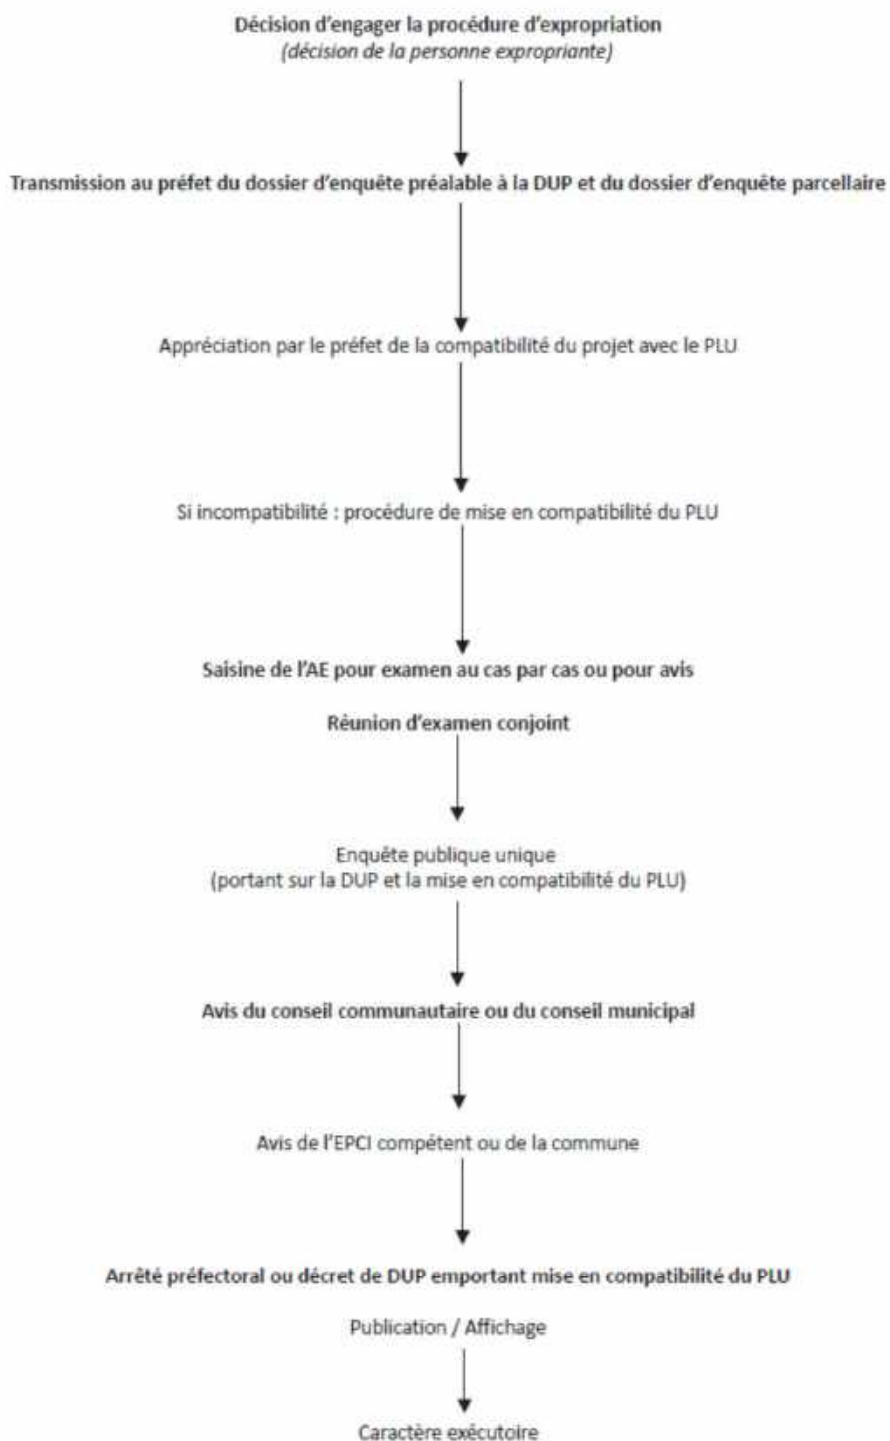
Décision d'engager la procédure d'expropriation
*(décision de la personne expropriante)*

Transmission au préfet du dossier d'enquête préalable à la DUP et du dossier d'enquête parcellaire

Appréciation par le préfet de la compatibilité du projet avec le PLU

Si incompatibilité : procédure de mise en compatibilité du PLU

Saisine de l'AE pour examen au cas par cas ou pour avis

Réunion d'examen conjoint

Enquête publique unique
(portant sur la DUP et la mise en compatibilité du PLU)

Avis du conseil communautaire ou du conseil municipal

Avis de l'EPCI compétent ou de la commune

Arrêté préfectoral ou décret de DUP emportant mise en compatibilité du PLU

Publication / Affichage

Caractère exécutoire